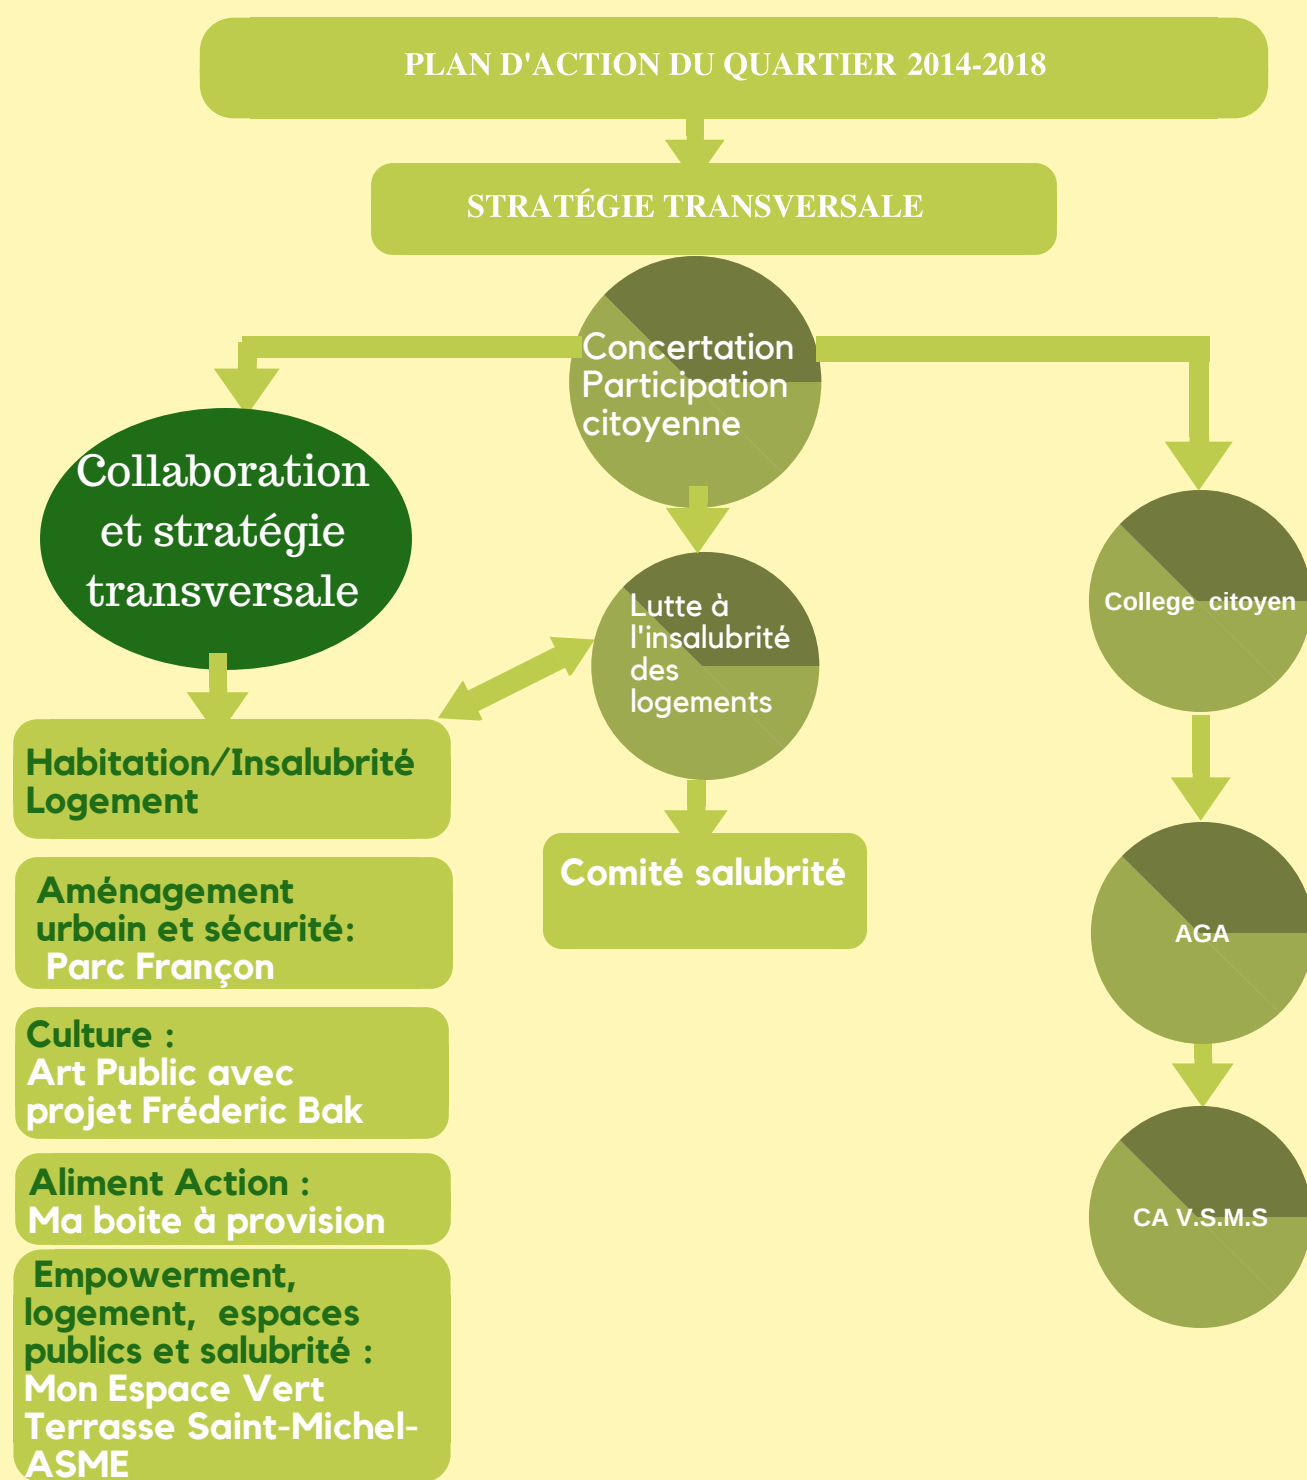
PLAN D'ACTION DU QUARTIER 2014-2018

STRATÉGIE TRANSVERSALE

Concertation Participation citoyenne

Collaboration et stratégie transversale

Lutte à l'insalubrité des logements

College citoyen

Habitation/Insalubrité Logement

Comité salubrité

Aménagement urbain et sécurité: Parc Françon

AGA

Culture : Art Public avec projet Fréderic Bak

Aliment Action : Ma boite à provision

CA V.S.M.S

Empowerment, logement, espaces publics et salubrité : Mon Espace Vert Terrasse Saint-Michel-ASME